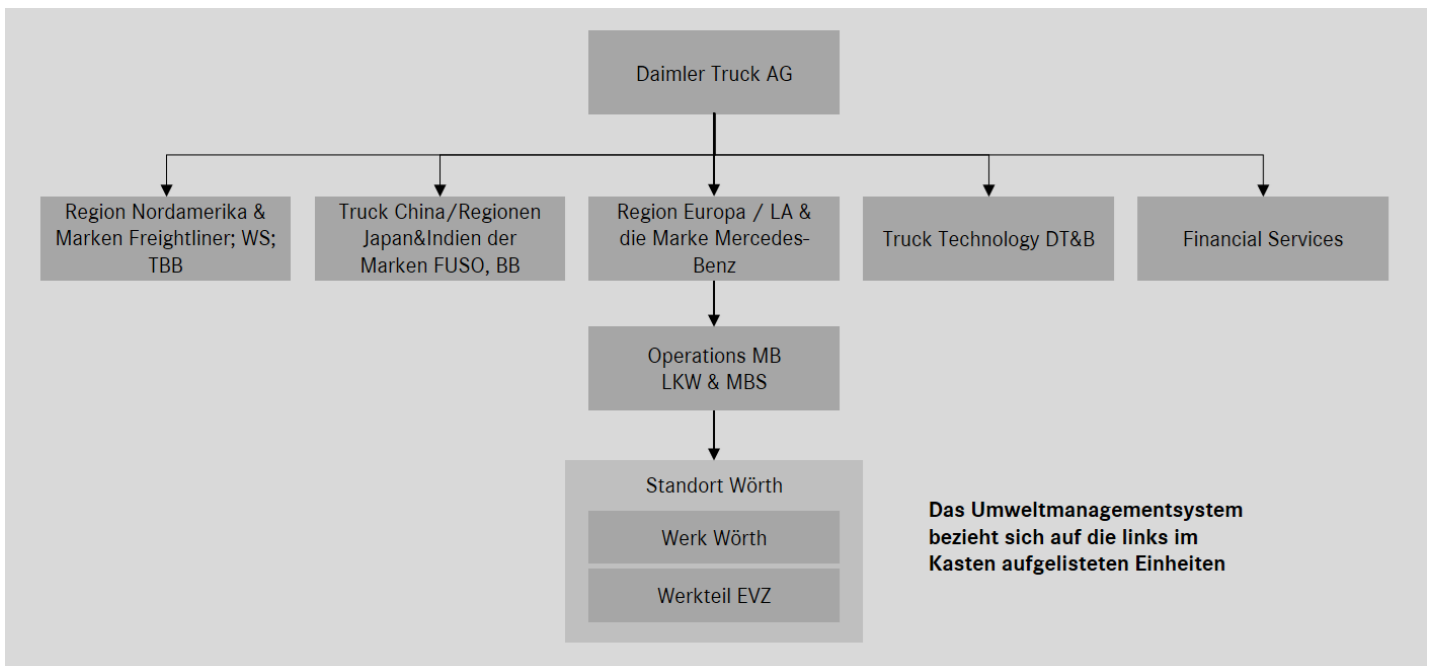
Daimler Truck AG

Region Nordamerika & Marken Freightliner; WS; TBB

Truck China/Regionen Japan&Indien der Marken FUSO, BB

Region Europa / LA & die Marke Mercedes-Benz

Truck Technology DT&B

Financial Services

Operations MB LKW & MBS

Standort Wörth

Werk Wörth

Werkteil EVZ

**Das Umweltmanagementsystem bezieht sich auf die links im Kasten aufgelisteten Einheiten**